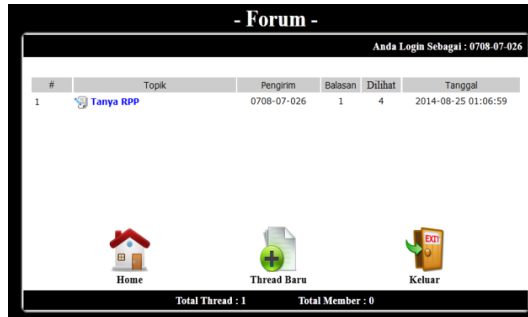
- Forum -

Anda Login Sebagai : 0708-07-026

| # | Topik | Pengirim | Balasan | Dilihat | Tanggal |
|---|---|---|---|---|---|
| 1 | Tanya RPP | 0708-07-026 | 1 | 4 | 2014-08-25 01:06:59 |

Home

Thread Baru

EXIT

Keluar

Total Thread : 1 Total Member : 0